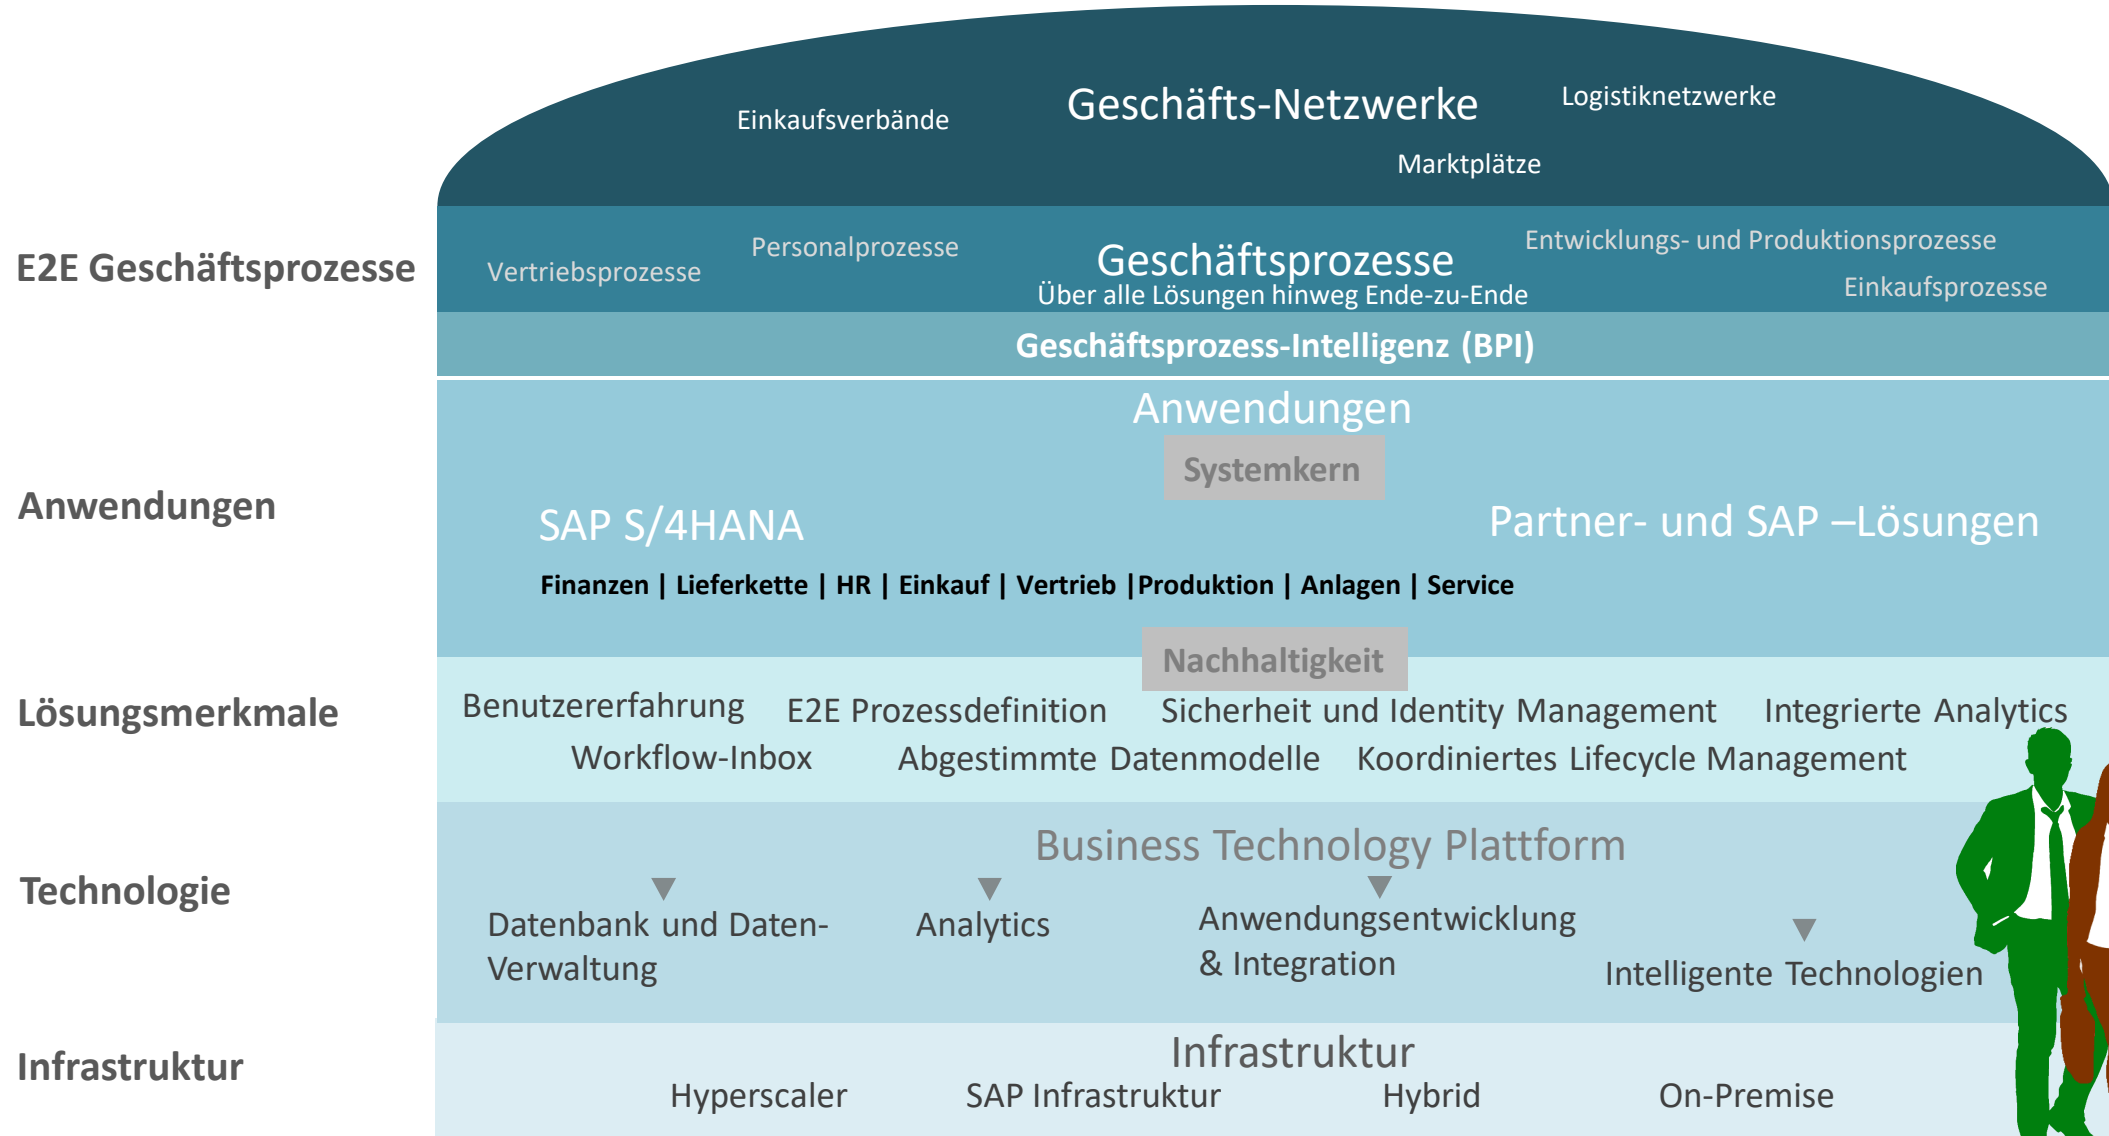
Einkaufsverbände

Geschäfts-Netzwerke

Logistiknetzwerke

Marktplätze

E2E Geschäftsprozesse

Vertriebsprozesse

Personalprozesse

Geschäftsprozesse

Über alle Lösungen hinweg Ende-zu-Ende

Entwicklungs- und Produktionsprozesse

Einkaufsprozesse

Geschäftsprozess-Intelligenz (BPI)

Anwendungen

Anwendungen

Systemkern

SAP S/4HANA

Partner- und SAP –Lösungen

Finanzen | Lieferkette | HR | Einkauf | Vertrieb |Produktion | Anlagen | Service

Nachhaltigkeit

Lösungsmerkmale

Benutzererfahrung

E2E Prozessdefinition

Sicherheit und Identity Management

Integrierte Analytics

Workflow-Inbox

Abgestimmte Datenmodelle

Koordiniertes Lifecycle Management

Technologie

Business Technology Plattform

Datenbank und Daten-Verwaltung

Analytics

Anwendungsentwicklung & Integration

Intelligente Technologien

Infrastruktur

Infrastruktur

Hyperscaler

SAP Infrastruktur

Hybrid

On-Premise